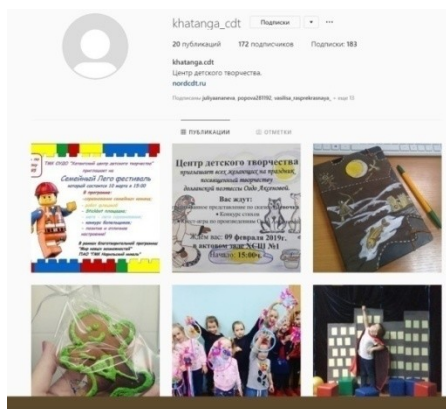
khatanga_cdt Подписки ▾ ···

20 публикаций 172 подписчиков Подписки: 183

khatanga.cdt
Центр детского творчества.
nordcdt.ru

Подписаны jaliyaamareva, popova29192, vasilisa_nagnebranaya + еще 10

ПУБЛИКАЦИИ ОТМЕТКИ

ТМК ОУДО "Taimyrский центр детского творчества" приглашает на Семейный Лего фестиваль второй субботы 10 марта в 15:00

В рамках благотворительной программы "Мир новых возможностей" ПАО "ГМК Норильский никель"

Центр детского творчества приглашает всех желающих на праздник, посвященный творчеству дольганской поэтессы Огдо Аксеновой.

Вас ждут:

Конкурс стихов

Ждем вас: 09 февраля 2019г. в актовом зале ХСШ №1

Начало: 15:00ч.